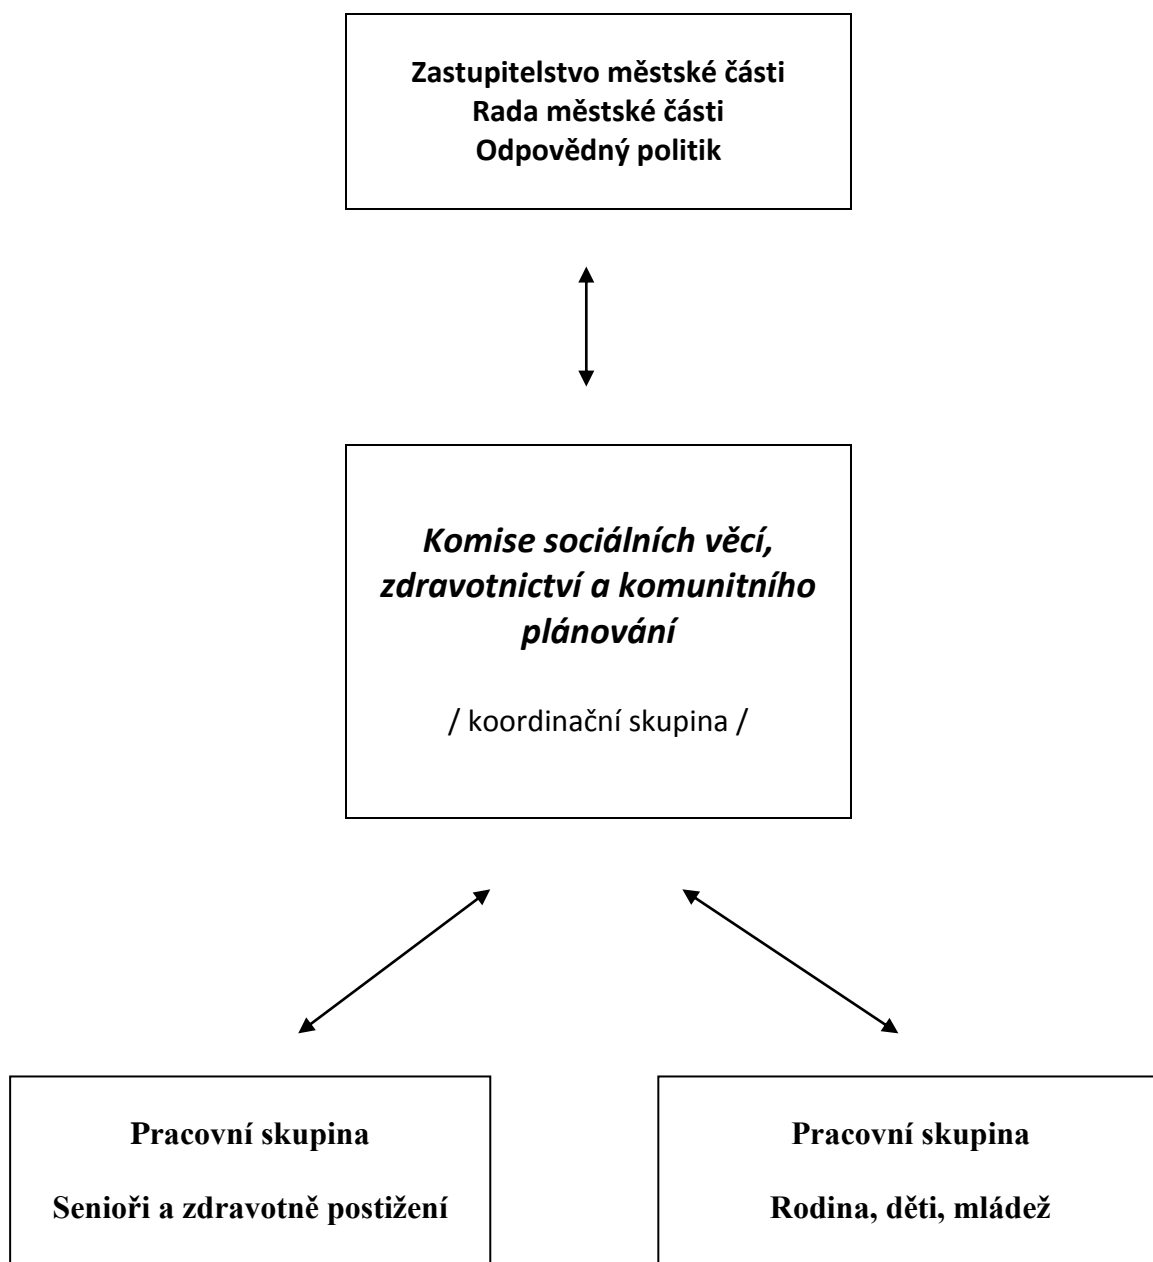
Zastupitelstvo městské části
Rada městské části
Odpovědný politik

Komise sociálních věcí, zdravotnictví a komunitního plánování

/ koordinační skupina /

Pracovní skupina

Senioři a zdravotně postižení

Pracovní skupina

Rodina, děti, mládež